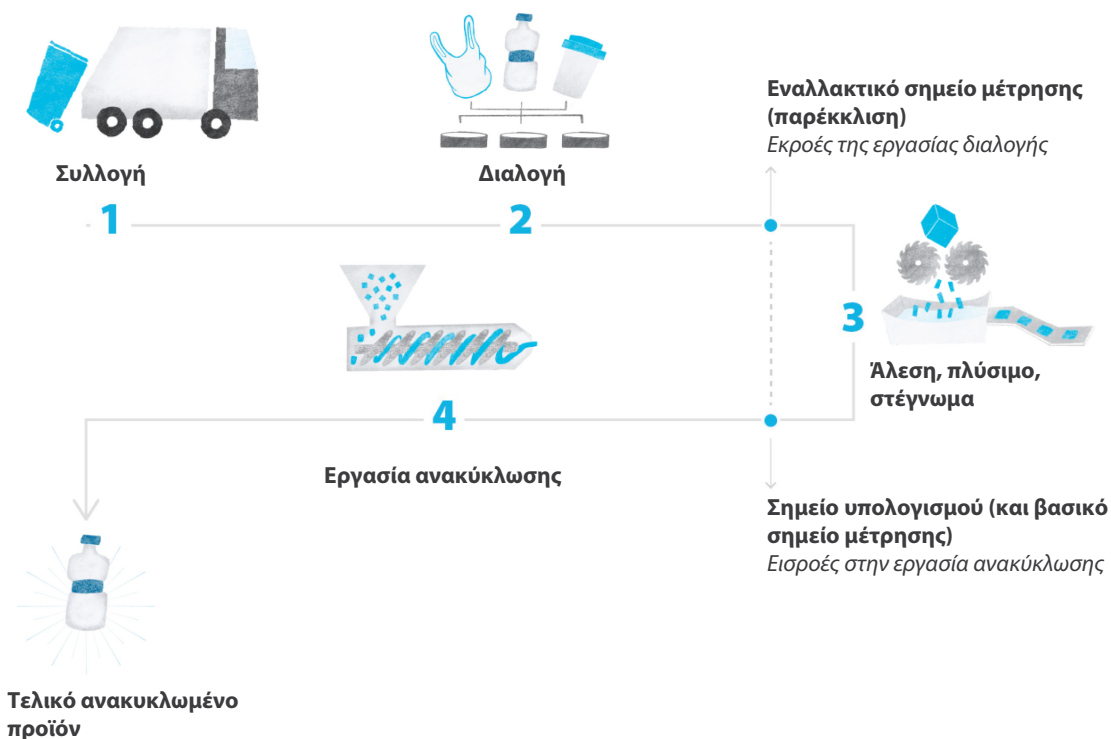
Συλλογή

1

Διαλογή

2

Εναλλακτικό σημείο μέτρησης (παρέκκλιση)
Εκροές της εργασίας διαλογής

3

Άλεση, πλύσιμο, στέγνωμα

4

Εργασία ανακύκλωσης

Σημείο υπολογισμού (και βασικό σημείο μέτρησης)
Εισροές στην εργασία ανακύκλωσης

Τελικό ανακυκλωμένο προϊόν